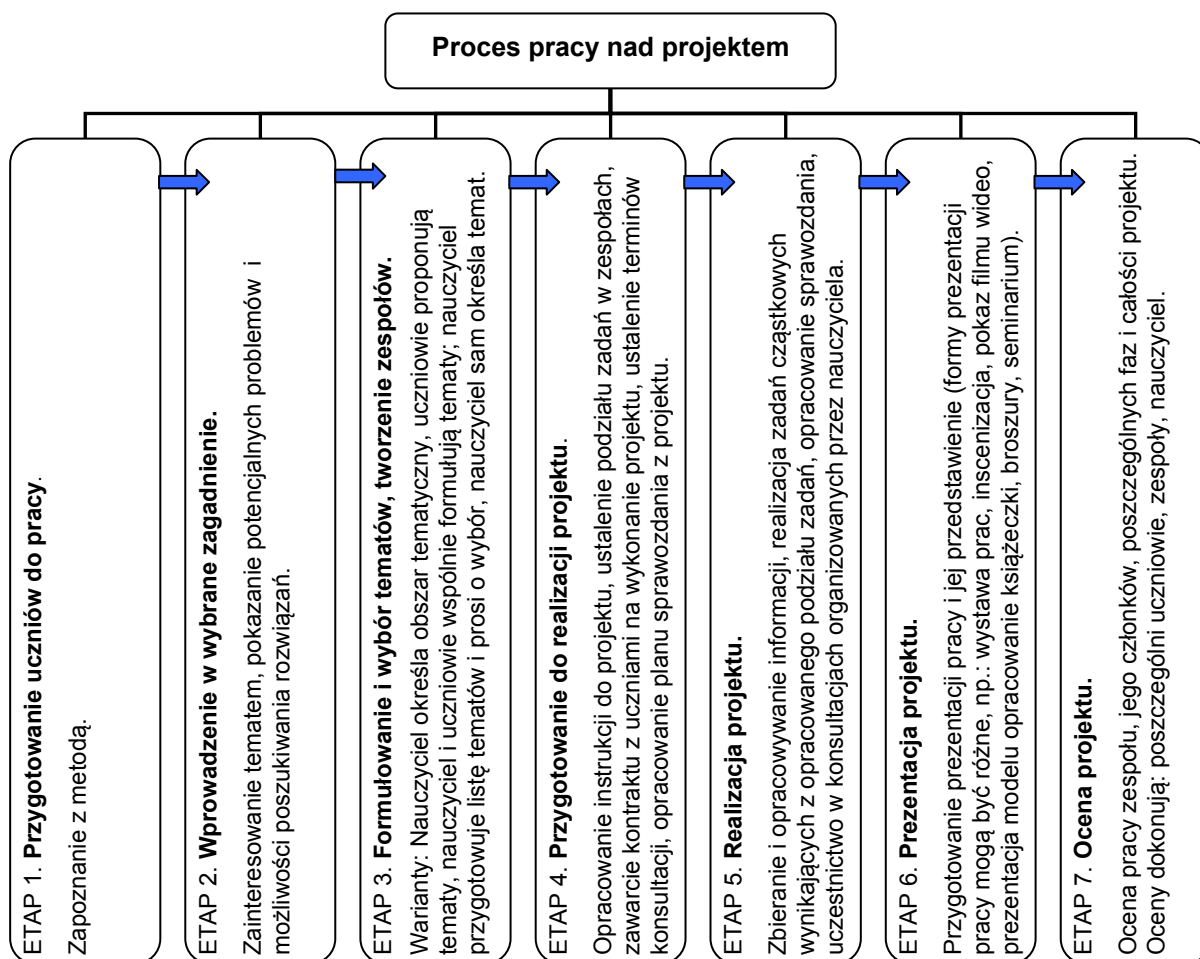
Proces pracy nad projektem

ETAP 1. **Przygotowanie uczniów do pracy**.

Zapoznanie z metodą.

ETAP 2. **Wprowadzenie w wybrane zagadnienie.**

Zainteresowanie tematem, pokazanie potencjalnych problemów i możliwości poszukiwania rozwiązań.

ETAP 3. **Formułowanie i wybór tematów, tworzenie zespołów.**

Warianty: Nauczyciel określa obszar tematyczny, uczniowie proponują tematy, nauczyciel i uczniowie wspólnie formułują tematy; nauczyciel przygotowuje listę tematów i prosi o wybór, nauczyciel sam określa temat.

ETAP 4. **Przygotowanie do realizacji projektu**.

Opracowanie instrukcji do projektu, ustalenie podziału zadań w zespołach, zawarcie kontraktu z uczniami na wykonanie projektu, ustalenie terminów konsultacji, opracowanie planu sprawozdania z projektu.

ETAP 5. **Realizacja projektu.**

Zbieranie i opracowywanie informacji, realizacja zadań cząstkowych wynikających z opracowanego podziału zadań, opracowanie sprawozdania, uczestnictwo w konsultacjach organizowanych przez nauczyciela.

ETAP 6. **Prezentacja projektu.**

Przygotowanie prezentacji pracy i jej przedstawienie (formy prezentacji pracy mogą być różne, np.: wystawa prac, inscenizacja, pokaz filmu wideo, prezentacja modelu opracowanie książeczki, broszury, seminarium).

ETAP 7. **Ocena projektu.**

Ocena pracy zespołu, jego członków, poszczególnych faz i całości projektu. Oceny dokonują: poszczególni uczniowie, zespoły, nauczyciel.